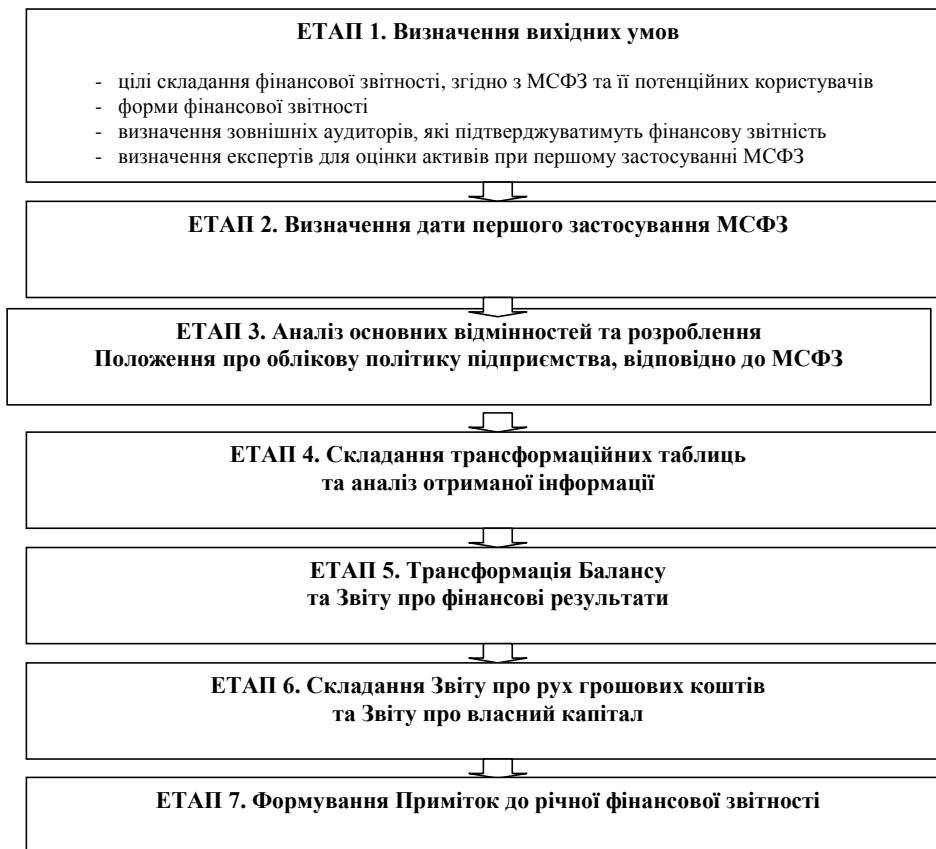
ЕТАП 1. Визначення вихідних умов

- цілі складання фінансової звітності, згідно з МСФЗ та її потенційних користувачів
- форми фінансової звітності
- визначення зовнішніх аудиторів, які підтверджуватимуть фінансову звітність
- визначення експертів для оцінки активів при першому застосуванні МСФЗ

ЕТАП 2. Визначення дати першого застосування МСФЗ

ЕТАП 3. Аналіз основних відмінностей та розроблення Положення про облікову політику підприємства, відповідно до МСФЗ

ЕТАП 4. Складання трансформаційних таблиць та аналіз отриманої інформації

ЕТАП 5. Трансформація Балансу та Звіту про фінансові результати

ЕТАП 6. Складання Звіту про рух грошових коштів та Звіту про власний капітал

ЕТАП 7. Формування Приміток до річної фінансової звітності